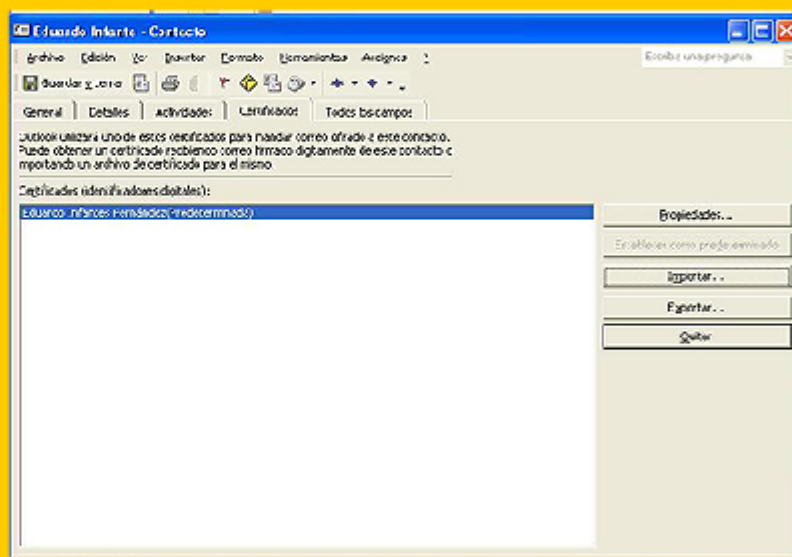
Eduardo Infante - Contacto

Archivo Edición Ver Insertar Formato Herramientas Acciones ?

Escriba una pregunta

Guardar y cerrar

General Detalles Actividades Certificados Todos los campos

Outlook utilizará uno de estos certificados para mandar correo cifrado a este contacto. Puede obtener un certificado recibiendo correo firmado digitalmente de este contacto o importando un archivo de certificado para el mismo

Certificados (identificadores digitales):

Eduardo Infantes Fernández(Predeterminado)

Propiedades...

Establecer como predeterminado

Importar...

Exportar...

Quitar